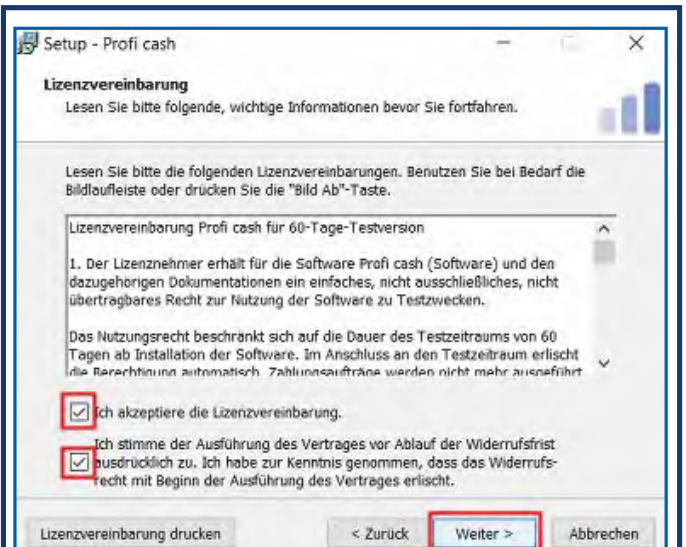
Setup - Profi cash

Lizenzvereinbarung
Lesen Sie bitte folgende, wichtige Informationen bevor Sie fortfahren.

Lesen Sie bitte die folgenden Lizenzvereinbarungen. Benutzen Sie bei Bedarf die Bildlaufleiste oder drücken Sie die "Bild Ab"-Taste.

Lizenzvereinbarung Profi cash für 60-Tage-Testversion

1. Der Lizenznehmer erhält für die Software Profi cash (Software) und den dazugehörigen Dokumentationen ein einfaches, nicht ausschließliches, nicht übertragbares Recht zur Nutzung der Software zu Testzwecken.

Das Nutzungsrecht beschränkt sich auf die Dauer des Testzeitraums von 60 Tagen ab Installation der Software. Im Anschluss an den Testzeitraum erlischt die Berechtigung automatisch. Zahlungsaufträge werden nicht mehr ausgeführt

Ich akzeptiere die Lizenzvereinbarung.

Ich stimme der Ausführung des Vertrages vor Ablauf der Widerrufsfrist ausdrücklich zu. Ich habe zur Kenntnis genommen, dass das Widerrufsrecht mit Beginn der Ausführung des Vertrages erlischt.

Lizenzvereinbarung drucken | < Zurück | Weiter > | Abbrechen